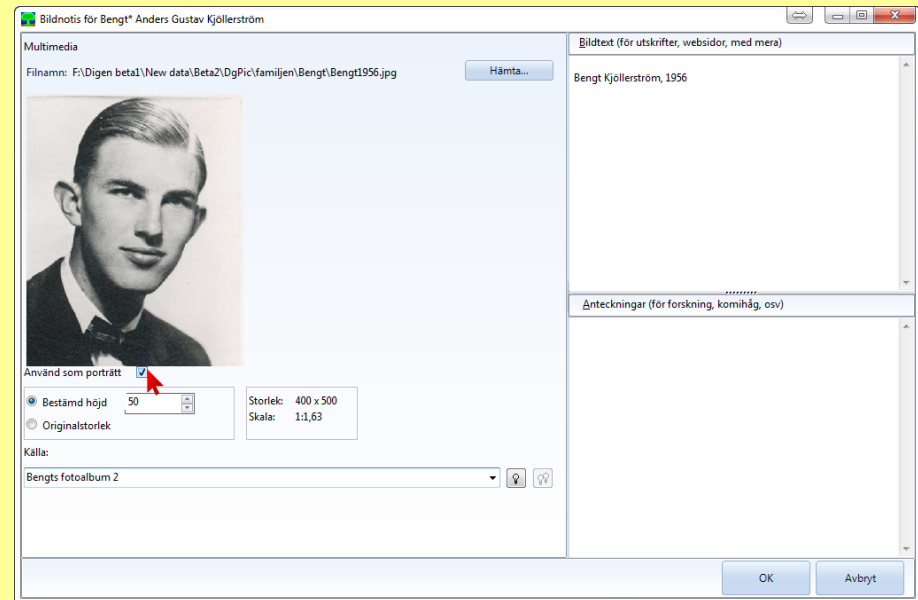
Bildnotis för Bengt* Anders Gustav Kjöllerström

Multimedia

Filnamn: F:\Digen beta1\New data\Beta2\DgPic\familjen\Bengt\Bengt1956.jpg

Hämta...

Använd som porträtt

Bestämd höjd 50

Originalstorlek

Storlek: 400 x 500
Skala: 1:1,63

Källa:

Bengts fotoalbum 2

Bildtext (för utskrifter, websidor, med mera)

Bengt Kjöllerström, 1956

Anteckningar (för forskning, komihåg, osv)

OK

Avbryt